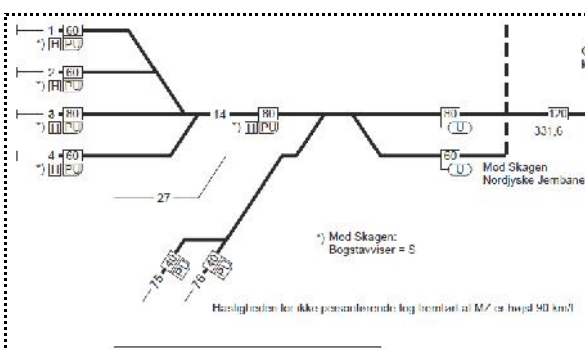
1 60
*) R PU
2 60
*) R PU
3 80
*) H PU
4 60
*) H PU
27
14
80
*) H PU
80
U
60
U
Mod Skagen
Nordjyske Jernbane
120
331,6
75 60 PU
76 60 PU
*) Mod Skagen:
Bogstavviser = S
Hastigheden for ikke passagerførende tog fremført af MZ er højst 90 km/t